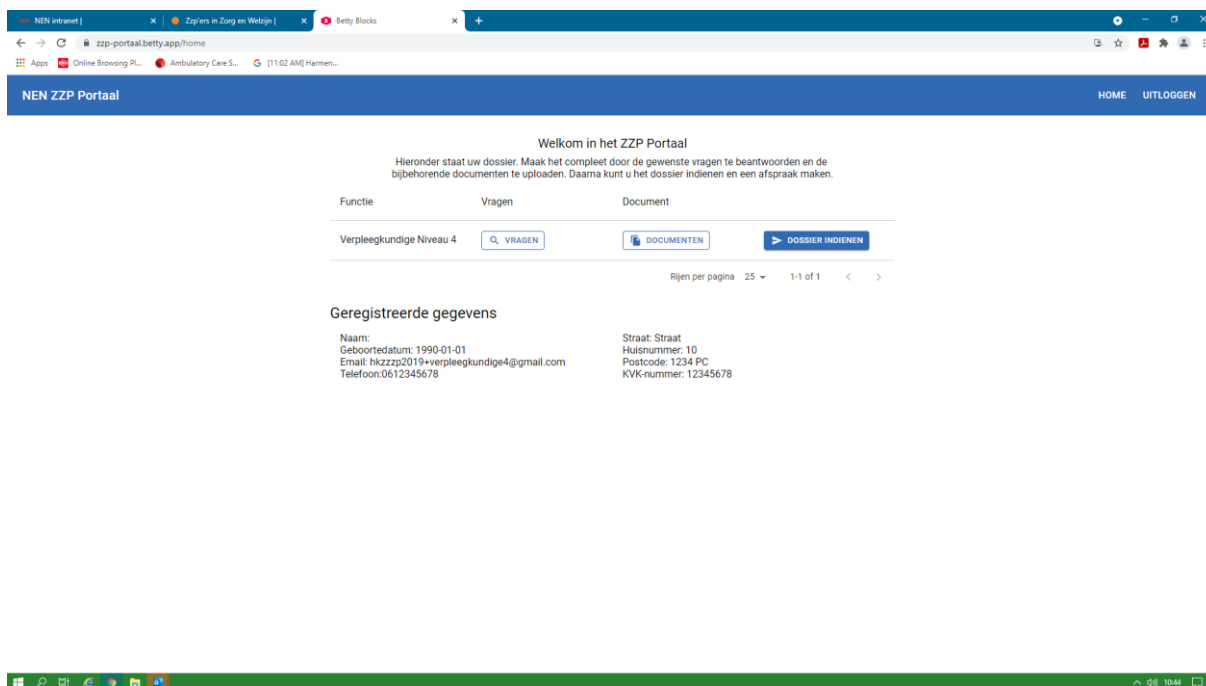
NEN intranet | ×
Zzp'ers in Zorg en Welzijn | ×
Betty Blocks ×
+

zzp-portaal.betty.app/home

Apps Online Browsing Pl... Ambulatory Care S... [11:02 AM] Harmen...

NEN ZZP Portaal

HOME UITLOGGEN

Welkom in het ZZP Portaal

Hieronder staat uw dossier. Maak het compleet door de gewenste vragen te beantwoorden en de bijbehorende documenten te uploaden. Daarna kunt u het dossier indienen en een afspraak maken.

| Functie | Vragen | Document | |
|---|---|---|---|
| Verpleegkundige Niveau 4 | VRAGEN | DOCUMENTEN | DOSSIER INDIENEN |

Rijen per pagina 25 1-1 of 1

Geregistreerde gegevens

Naam:
Geboortedatum: 1990-01-01
Email: hkzzzp2019+verpleegkundige4@gmail.com
Telefoon:0612345678

Straat: Straat
Huisnummer: 10
Postcode: 1234 PC
KVK-nummer: 12345678

10:44